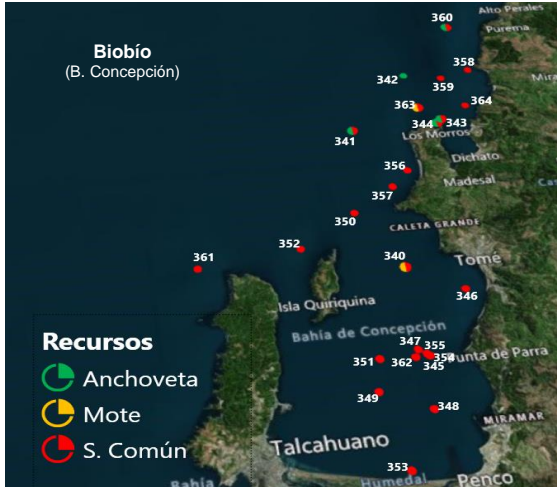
Biobío
(B. Concepción)

Alto Perales
360
Purema
358
342
359
363
364
344 343
Los Morros
341
Dichato
356
Madesal
357
350
CALETA GRANDE
352
361
340
Tomé
346
Isla Quiriquina
Bahía de Concepción
347
355
351
362
354
Punta de Parra
345
349
348
MIRAMAR
Talcahuano
353
Humedal
Penco
Bahía

Recursos
Anchoveta
Mote
S. Común